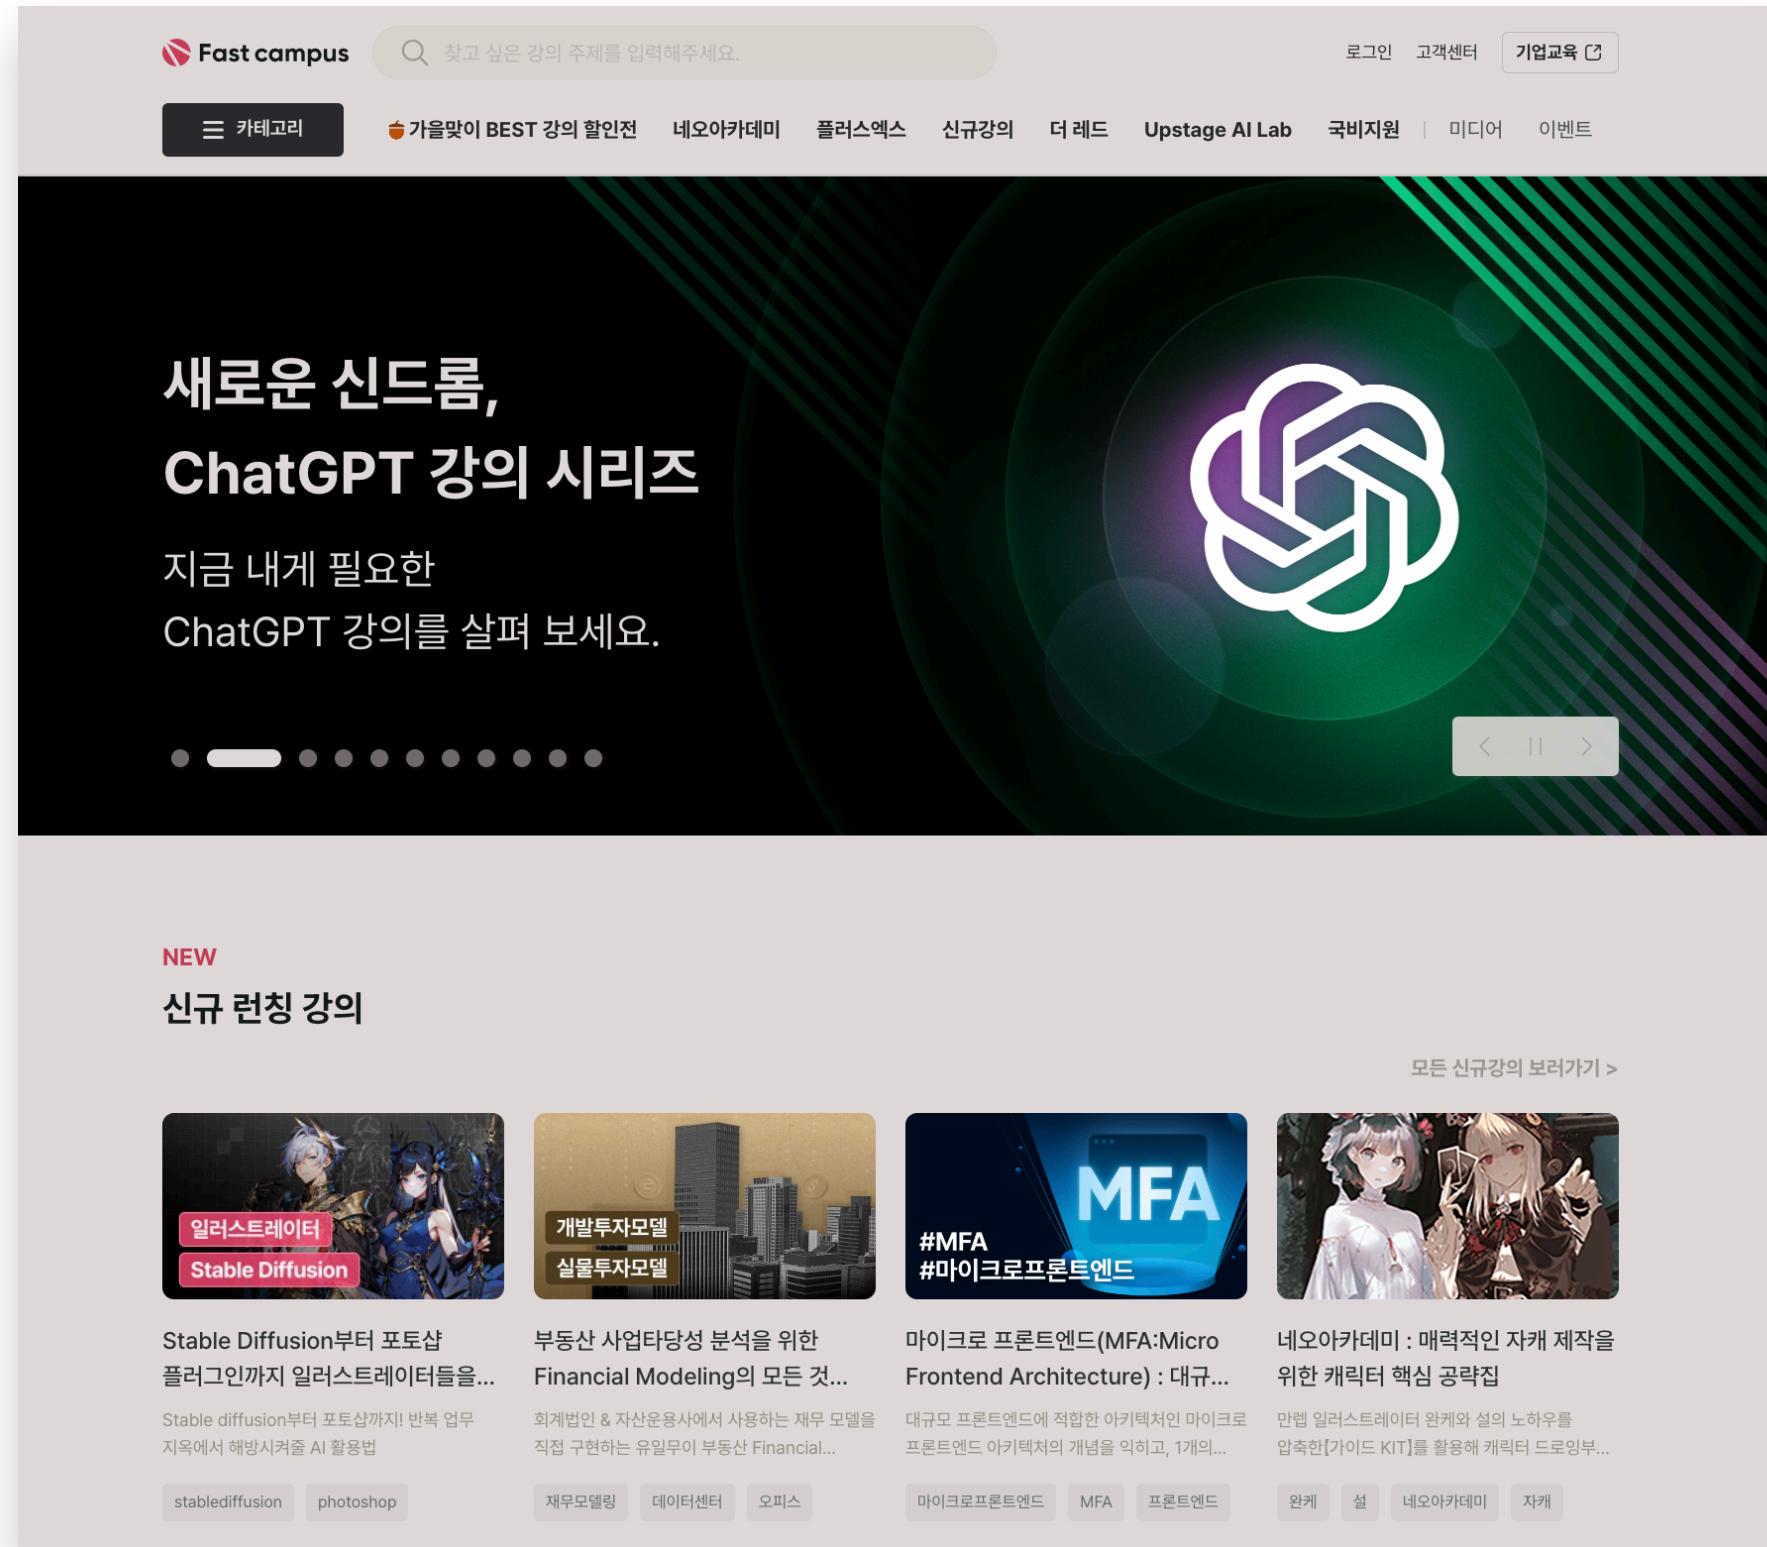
Fast campus

찾고 싶은 강의 주제를 입력해주세요.

로그인 고객센터 기업교육

카테고리 가을맞이 BEST 강의 할인전 네오아카데미 플러스엑스 신규강의 더 레드 Upstage AI Lab 국비지원 | 미디어 이벤트

새로운 신드롬,
ChatGPT 강의 시리즈

지금 내게 필요한
ChatGPT 강의를 살펴 보세요.

NEW

신규 런칭 강의

모든 신규강의 보러가기 >

일러스트레이터
Stable Diffusion

Stable Diffusion부터 포토샵 플러그인까지 일러스트레이터들을...

Stable diffusion부터 포토샵까지! 반복 업무 지옥에서 해방시켜줄 AI 활용법

stablediffusion photoshop

개발투자모델
실물투자모델

부동산 사업타당성 분석을 위한 Financial Modeling의 모든 것...

회계법인 & 자산운용사에서 사용하는 재무 모델을 직접 구현하는 유일무이 부동산 Financial...

재무모델링 데이터센터 오피스

MFA
#MFA
#마이크로프론트엔드

마이크로 프론트엔드(MFA:Micro Frontend Architecture) : 대규...

대규모 프론트엔드에 적합한 아키텍처인 마이크로 프론트엔드 아키텍처의 개념을 익히고, 1개의...

마이크로프론트엔드 MFA 프론트엔드

네오아카데미 : 매력적인 자캐 제작을 위한 캐릭터 핵심 공략집

만렙 일러스트레이터 완케와 설의 노하우를 압축한[가이드 KIT]를 활용해 캐릭터 드로잉부...

완케 설 네오아카데미 자캐